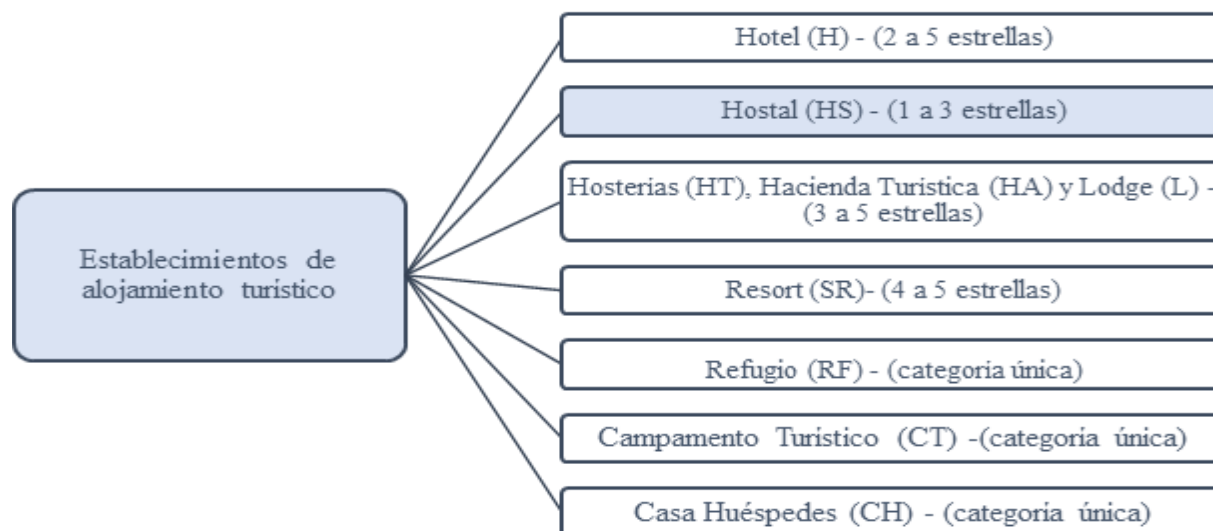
Establecimientos de alojamiento turistico

Hotel (H) - (2 a 5 estrellas)

Hostal (HS) - (1 a 3 estrellas)

Hosterias (HT), Hacienda Turistica (HA) y Lodge (L) - (3 a 5 estrellas)

Resort (SR)- (4 a 5 estrellas)

Refugio (RF) - (categoria única)

Campamento Turistico (CT) -(categoria única)

Casa Huéspedes (CH) - (categoria única)